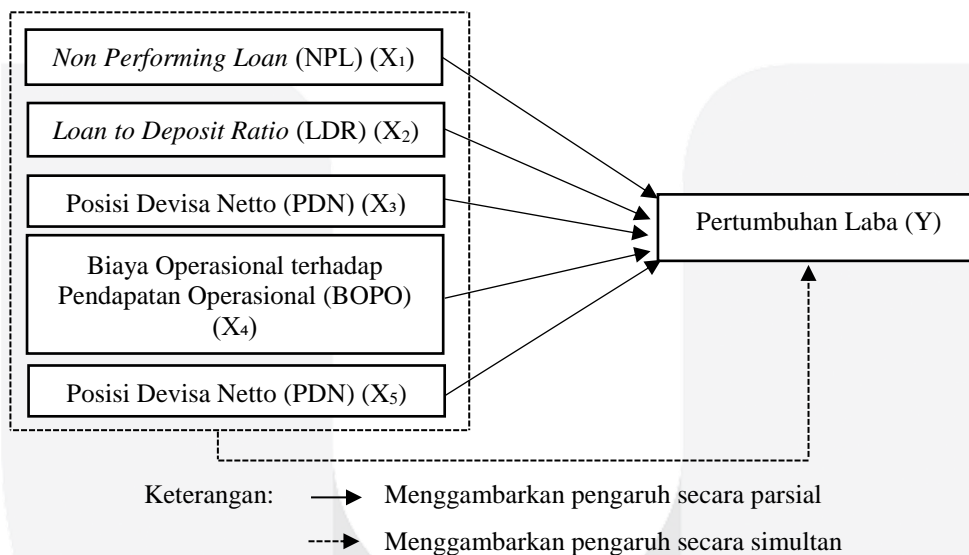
*Non Performing Loan* (NPL) ($X_1$)

*Loan to Deposit Ratio* (LDR) ($X_2$)

Posisi Devisa Netto (PDN) ($X_3$)

Biaya Operasional terhadap Pendapatan Operasional (BOPO) ($X_4$)

Posisi Devisa Netto (PDN) ($X_5$)

Pertumbuhan Laba (Y)

Keterangan: Menggambarkan pengaruh secara parsial

Menggambarkan pengaruh secara simultan